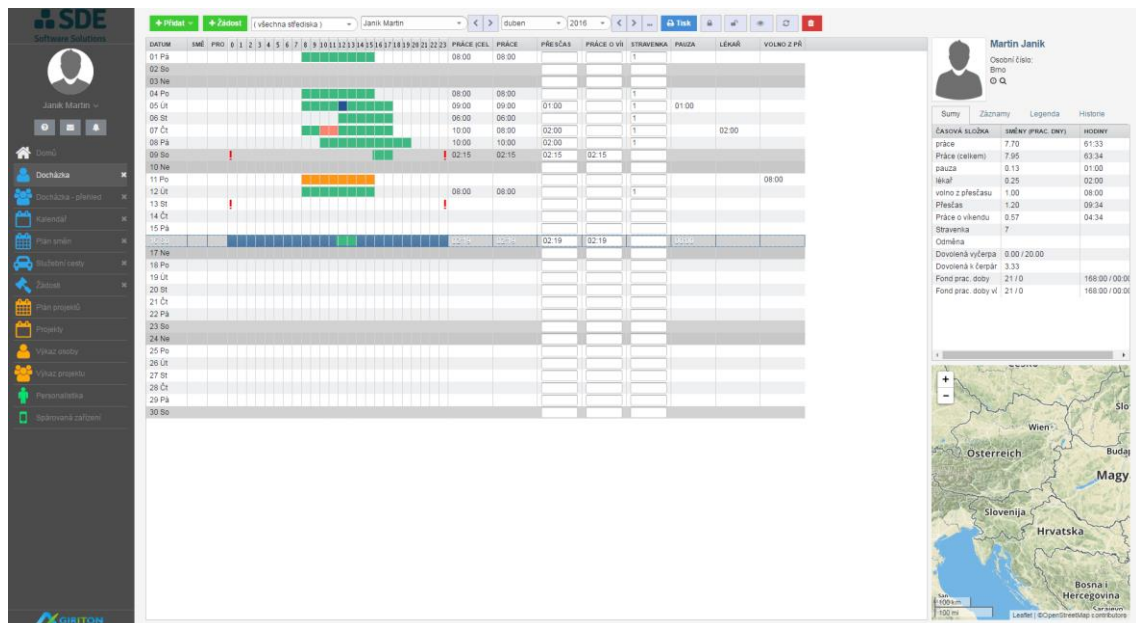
SDE
Software Solutions

Janik Martin

Domů
Docházka
Docházka - přehled
Kalendář
Plán směn
Služební cesty
Žádosti
Plán projektů
Projekty
Výkaz osoby
Výkaz projektu
Personalistika
Spárovaná zařízení

GIRITON

+ Přidat | + Žádost | (všechna střediska) | Janik Martin | < | > | duben | 2016 | < | > | ... | Tisk

| DATUM | SMĚ | PRO | 0 1 2 3 4 5 6 7 8 9 10 11 12 13 14 15 16 17 18 19 20 21 22 23 | PRÁCE (CEL | PRÁCE | PŘESČAS | PRÁCE O VÍ | STRAVENKA | PAUZA | LÉKAŘ | VOLNO Z PŘ |
|---|---|---|---|---|---|---|---|---|---|---|---|
| 01 Pá | | | | 08:00 | 08:00 | | | 1 | | | |
| 02 So | | | | | | | | | | | |
| 03 Ne | | | | | | | | | | | |
| 04 Po | | | | 08:00 | 08:00 | | | 1 | | | |
| 05 Út | | | | 09:00 | 09:00 | 01:00 | | 1 | 01:00 | | |
| 06 St | | | | 06:00 | 06:00 | | | 1 | | | |
| 07 Čt | | | | 10:00 | 08:00 | 02:00 | | 1 | | 02:00 | |
| 08 Pá | | | | 10:00 | 10:00 | 02:00 | | 1 | | | |
| 09 So | | | ! ! | 02:15 | 02:15 | 02:15 | 02:15 | | | | |
| 10 Ne | | | | | | | | | | | |
| 11 Po | | | | | | | | | | | 08:00 |
| 12 Út | | | | 08:00 | 08:00 | | | 1 | | | |
| 13 St | | | ! ! | | | | | | | | |
| 14 Čt | | | | | | | | | | | |
| 15 Pá | | | | | | | | | | | |
| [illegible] | | | | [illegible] | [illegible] | 02:19 | 02:19 | | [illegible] | | |
| 17 Ne | | | | | | | | | | | |
| 18 Po | | | | | | | | | | | |
| 19 Út | | | | | | | | | | | |
| 20 St | | | | | | | | | | | |
| 21 Čt | | | | | | | | | | | |
| 22 Pá | | | | | | | | | | | |
| 23 So | | | | | | | | | | | |
| 24 Ne | | | | | | | | | | | |
| 25 Po | | | | | | | | | | | |
| 26 Út | | | | | | | | | | | |
| 27 St | | | | | | | | | | | |
| 28 Čt | | | | | | | | | | | |
| 29 Pá | | | | | | | | | | | |
| 30 So | | | | | | | | | | | |

Martin Janik
Osobní číslo:
Brno

Sumy | Záznamy | Legenda | Historie

| ČASOVÁ SLOŽKA | SMĚNY (PRAC. DNY) | HODINY |
|---|---|---|
| práce | 7.70 | 61:33 |
| Práce (celkem) | 7.95 | 63:34 |
| pauza | 0.13 | 01:00 |
| lékař | 0.25 | 02:00 |
| volno z přesčasu | 1.00 | 08:00 |
| Přesčas | 1.20 | 09:34 |
| Práce o víkendu | 0.57 | 04:34 |
| Stravenka | 7 | |
| Odměna | | |
| Dovolená vyčerpa | 0.00 / 20.00 | |
| Dovolená k čerpár | 3.33 | |
| Fond prac. doby | 21 / 0 | 168:00 / 00:0( |
| Fond prac. doby ví | 21 / 0 | 168:00 / 00:0( |

Wien
Österreich
Slovenija
Hrvatska
Bosna i Hercegovina
Magy
Budaj
Slo
100 km
100 mi
Leaflet | © OpenStreetMap contributors